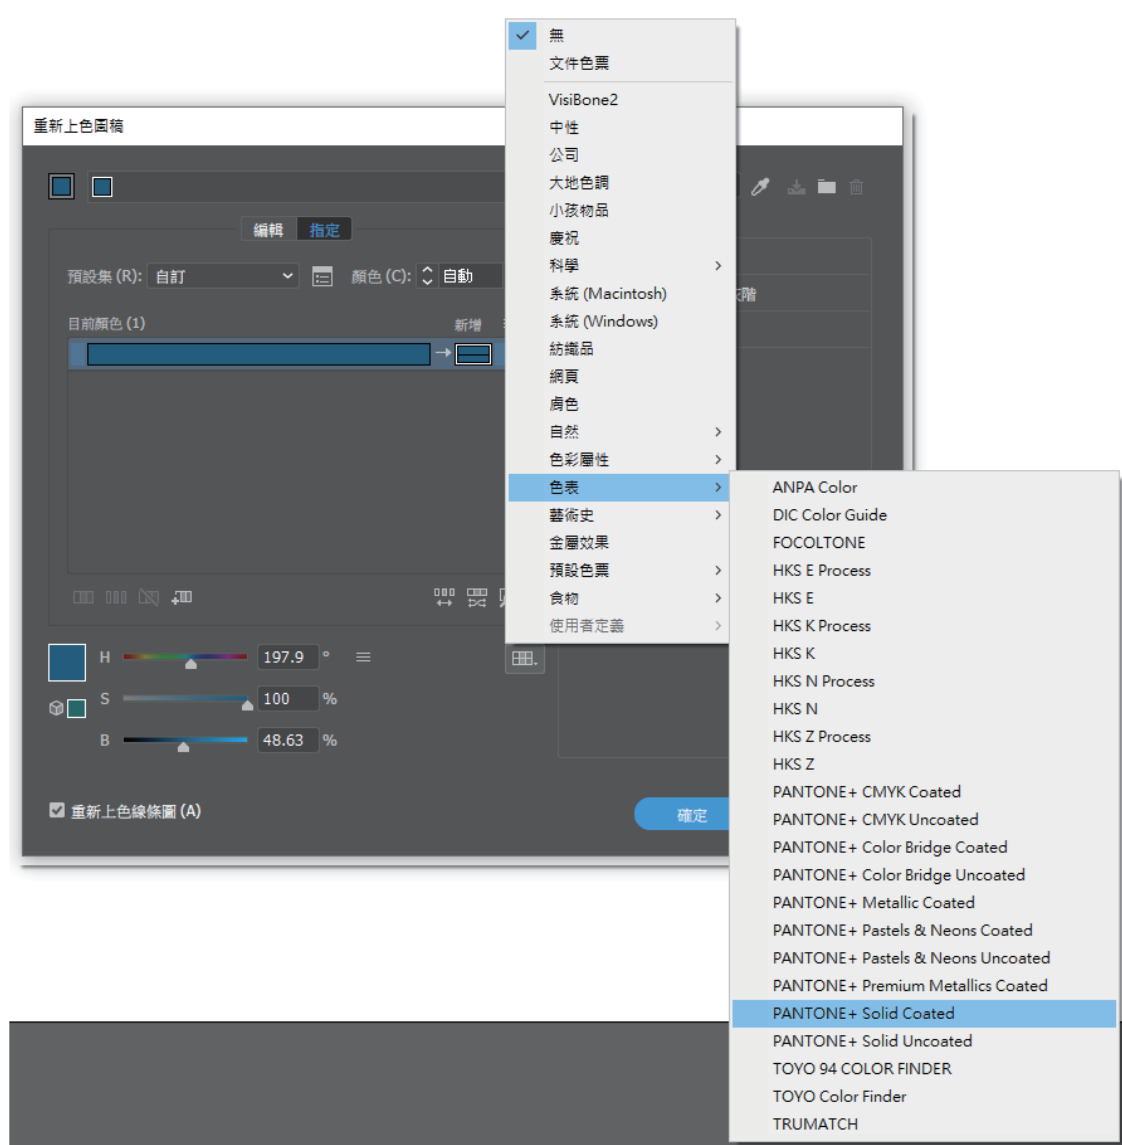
重新上色圖稿

編輯 指定

預設集 (R): 自訂
顏色 (C): 自動

目前顏色 (1)
新增

H 197.9 °
S 100 %
B 48.63 %

重新上色線條圖 (A)

確定

無
文件色票
VisiBone2
中性
公司
大地色調
小孩物品
慶祝
科學
系統 (Macintosh)
系統 (Windows)
紡織品
網頁
膚色
自然
色彩屬性
色表
藝術史
金屬效果
預設色票
食物
使用者定義

ANPA Color
DIC Color Guide
FOCOLTONE
HKS E Process
HKS E
HKS K Process
HKS K
HKS N Process
HKS N
HKS Z Process
HKS Z
PANTONE+ CMYK Coated
PANTONE+ CMYK Uncoated
PANTONE+ Color Bridge Coated
PANTONE+ Color Bridge Uncoated
PANTONE+ Metallic Coated
PANTONE+ Pastels & Neons Coated
PANTONE+ Pastels & Neons Uncoated
PANTONE+ Premium Metallics Coated
PANTONE+ Solid Coated
PANTONE+ Solid Uncoated
TOYO 94 COLOR FINDER
TOYO Color Finder
TRUMATCH